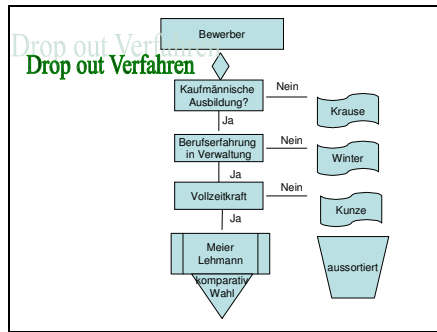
Drop out Verfahren

Drop out Verfahren

Bewerber

Kaufmännische Ausbildung?

Nein

Krause

Ja

Berufserfahrung in Verwaltung

Nein

Winter

Ja

Vollzeitkraft

Nein

Kunze

Ja

Meier
Lehmann

komparative Wahl

aussortiert